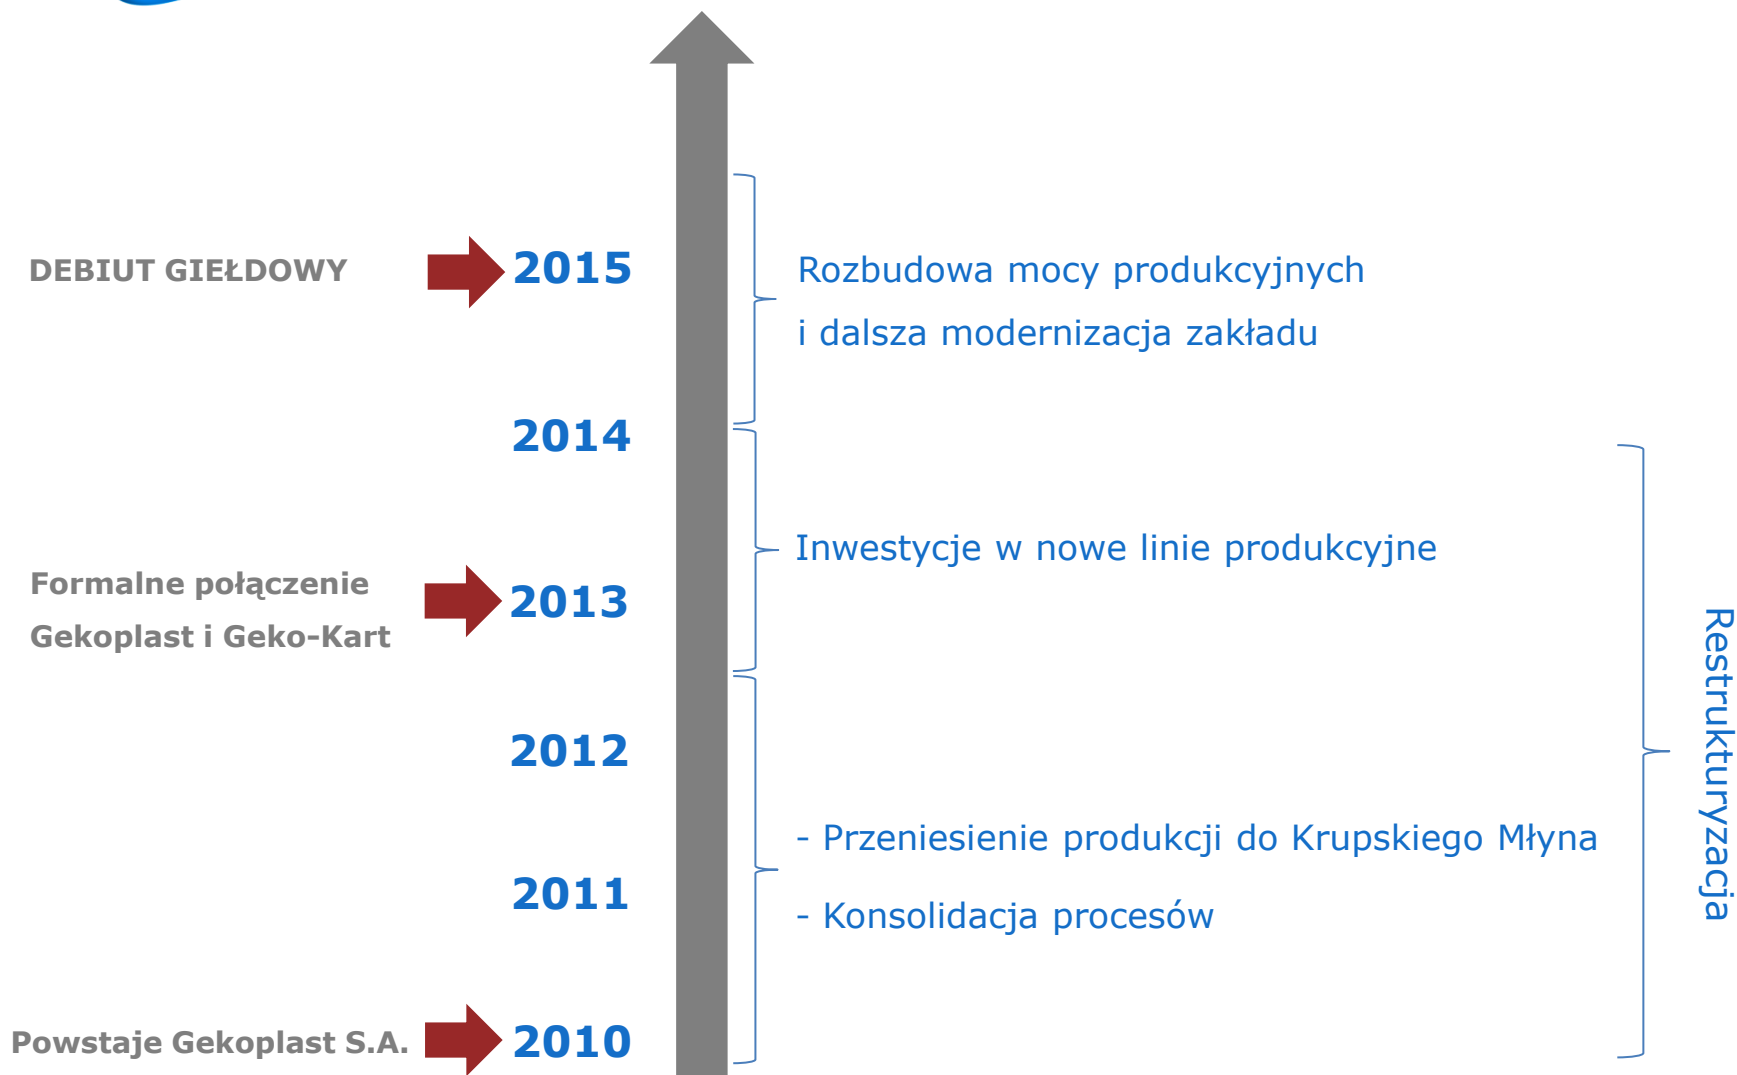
DEBIUT GIEŁDOWY

2015

Rozbudowa mocy produkcyjnych i dalsza modernizacja zakładu

2014

Inwestycje w nowe linie produkcyjne

Formalne połączenie Gekoplast i Geko-Kart

2013

2012

- Przeniesienie produkcji do Krupskiego Młyna

2011

- Konsolidacja procesów

Restrukturyzacja

Powstaje Gekoplast S.A.

2010